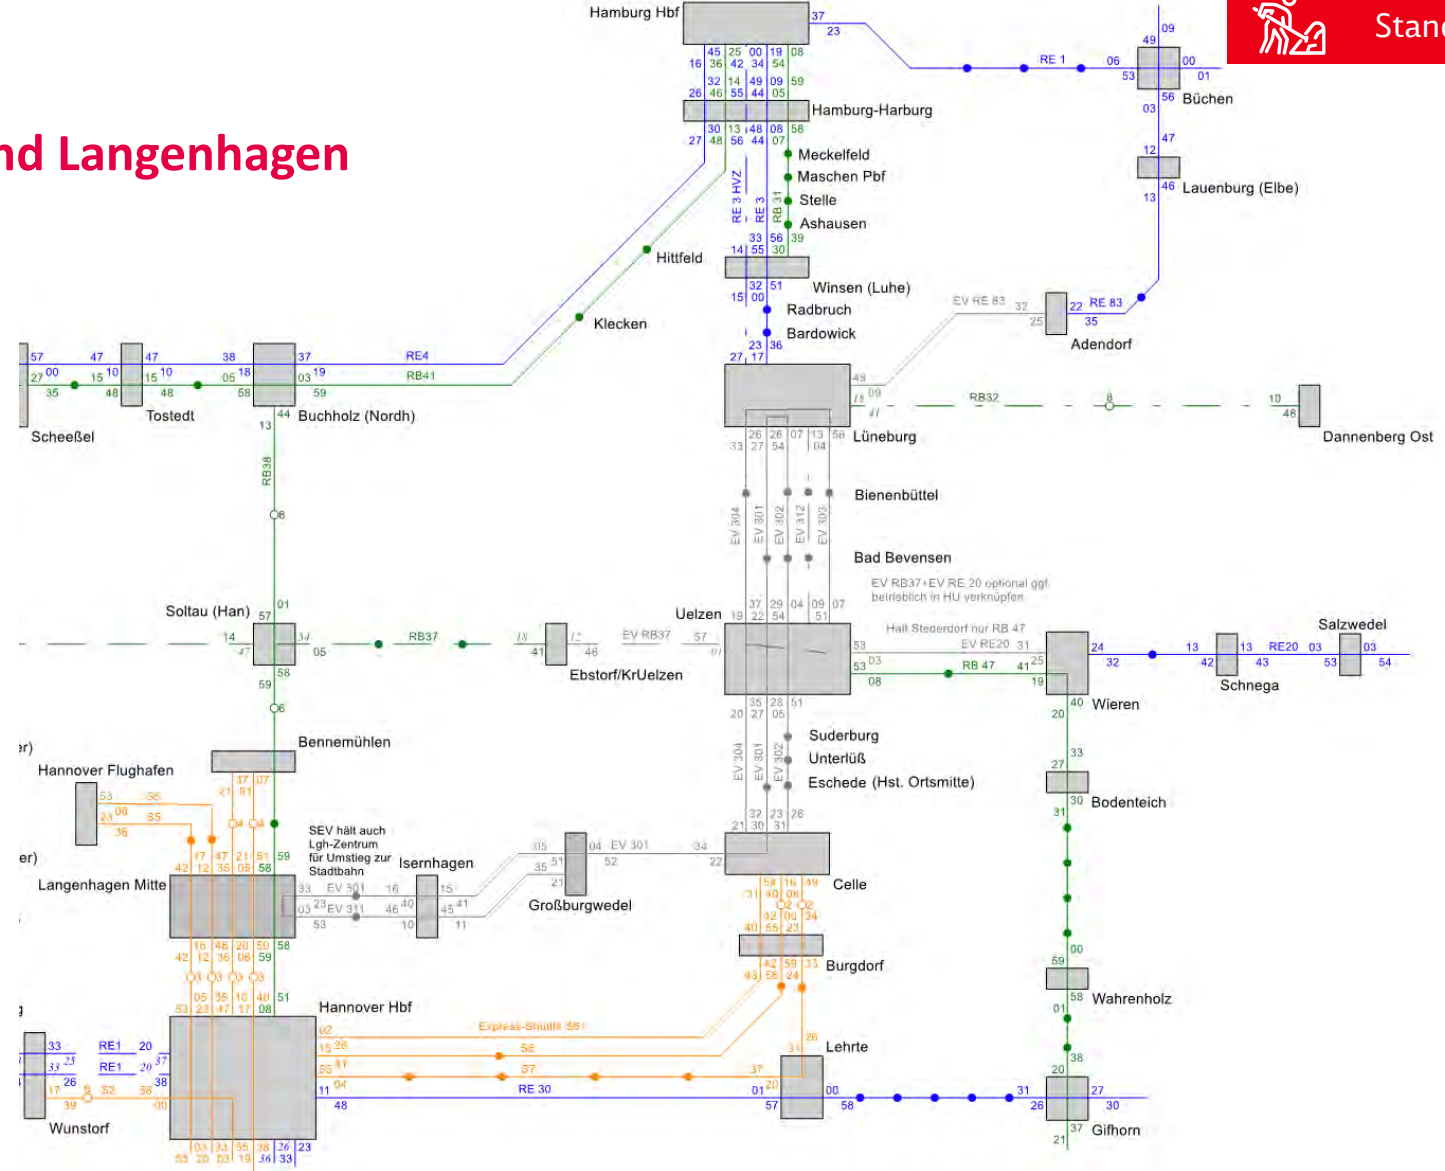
nd Langenhagen

Stan

Hamburg Hbf
37
23
45 25 00 19 08
16 36 42 34 54
32 14 49 09 59
26 46 55 44 05
Hamburg-Harburg
30 13 48 08 58
27 48 56 44 07
Meckelfeld
Maschen Pbf
Stelle
Ashausen
RE 3 HVZ
RE 3
RB 31
33 56 39
14 55 30
Hittfeld
Winsen (Luhe)
32 51
15 00
Radbruch
Bardowick
Klecken
23 36
27 17

RE 1
06
53
49
09
00
01
56
Büchen
03
47
12
46
Lauenburg (Elbe)
13
EV RE 83
32
25
22
RE 83
35
Adendorf

57 47 47 38 37 RE4
27 00 15 10 15 10 05 18 03 19 RB41
35 48 48 58 59
Tostedt
Scheeßel
44 Buchholz (Nordh)
13
RB38
8

48
09
18
41
RB32
8
10
48
Dannenberg Ost
26 26 07 13 58
33 27 54 64
Lüneburg
Bienenbüttel
EV 304
EV 301
EV 302
EV 312
EV 303
Bad Bevensen
EV RB37+EV RE 20 optional ggf. betrieblich in HU verknüpfen
37 29 04 09 07
19 22 54 51
Uelzen
Halt Stederdorf nur RB 47
EV RE20
31
53
53 03
RB 47
41 25
08
19
24
32
13
42
13
43
RE20
03
53
03
54
Salzwedel
Schnega
Wieren
40
20

01
Soltau (Han)
57
14
47
34
05
RB37
18
41
12
46
EV RB37
57
07
Ebstorf/KrUelzen
58
59
6
Bennemühlen

35 28 51
20 27 05
Suderburg
Unterlüß
Eschede (Hst. Ortsmitte)
EV 304
EV 301
EV 302
32 23 26
21 30 31

33
27
30 Bodenteich
31
00
59
58 Wahrenholz
01
38
20
27
26
30
21
37 Gifhorn

Hannover Flughafen
53 55
23 08 55
36
37 07
21 51
04 04
17 47 21 51 59
42 12 36 05 58
SEV hält auch Lgh-Zentrum für Umstieg zur Stadtbahn
Isernhagen
Langenhagen Mitte
33 EV 301 16 15
03 23 EV 311 46 40 45 41
53 10 11
05
35 51
21
04 EV 301 52
34
22
Großburgwedel
Celle
58 16 49
31 40 06
02 02
42 00 34
40 55 23
Burgdorf
42 59 33
43 56 24
16 46 26 50 58
42 12 36 06 59
03 03 03 03
05 35 10 40 51
53 23 47 17 08
Hannover Hbf
02
Express-Shuttle S61
15 26 S6
55 31
04 S7
11 RE 30
48
Lehrte
26
35
37
01 20
57
00
58
31
26

33
23
33 23
26
17 39
RE1 20
RE1 20 37
S2 38
00
Wunstorf
03 23 35 38 26 23
55 20 03 19 36 33